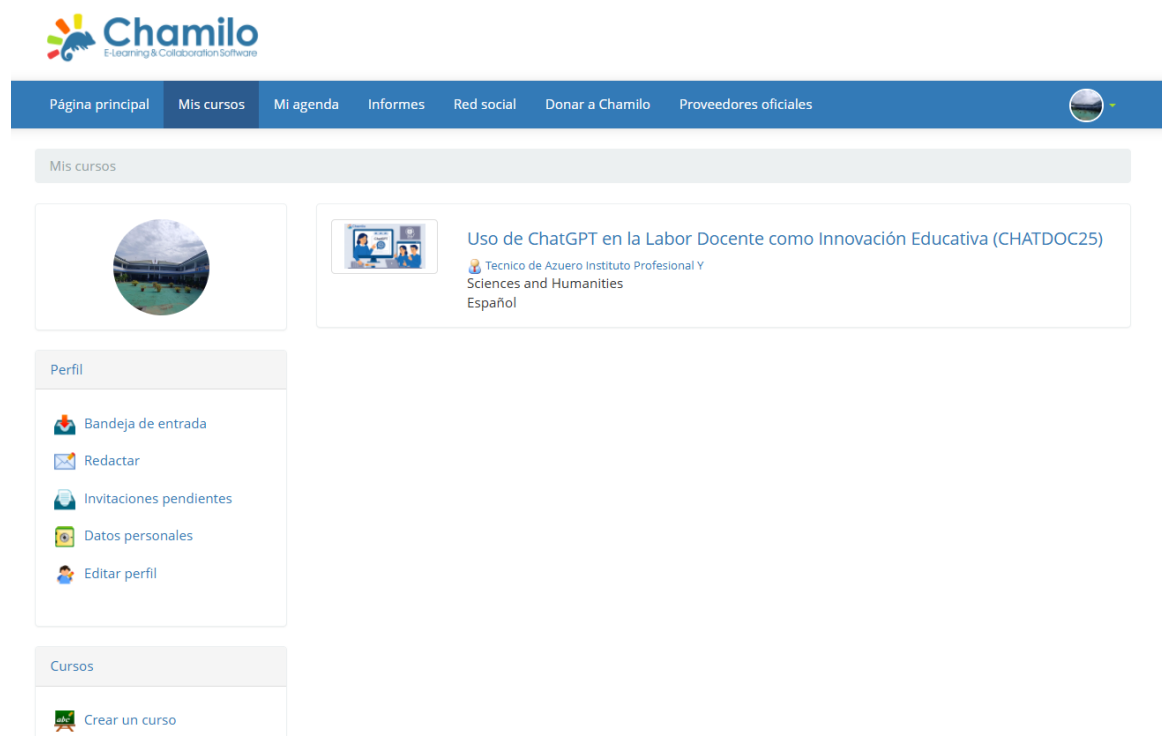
Chamilo
E-Learning & Collaboration Software

Página principal Mis cursos Mi agenda Informes Red social Donar a Chamilo Proveedores oficiales

Mis cursos

Uso de ChatGPT en la Labor Docente como Innovación Educativa (CHATDOC25)
Tecnico de Azuero Instituto Profesional Y
Sciences and Humanities
Español

Perfil

Bandeja de entrada
Redactar
Invitaciones pendientes
Datos personales
Editar perfil

Cursos

Crear un curso